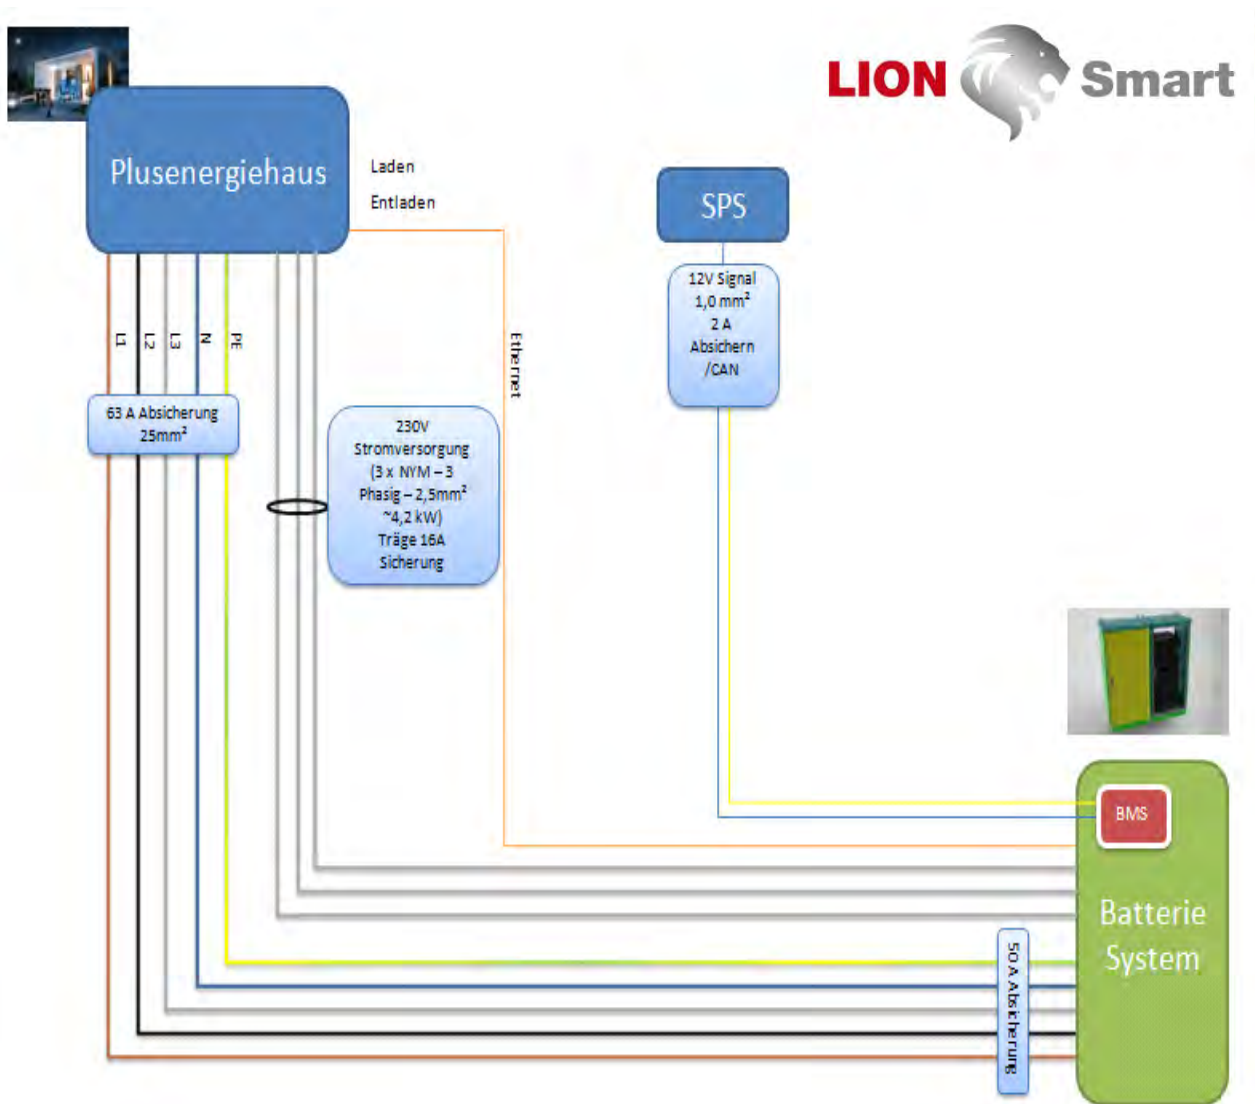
LION Smart

Plusenergiehaus

Laden

Entladen

SPS

12V Signal
1,0 mm²
2 A
Absichern
/CAN

L1 L2 L3 N PE

Ethernet

63 A Absicherung
25mm²

230V
Stromversorgung
(3 x NYM – 3
Phasig – 2,5mm²
~4,2 kW)
Träge 16A
Sicherung

BMS

Batterie
System

50 A Absicherung